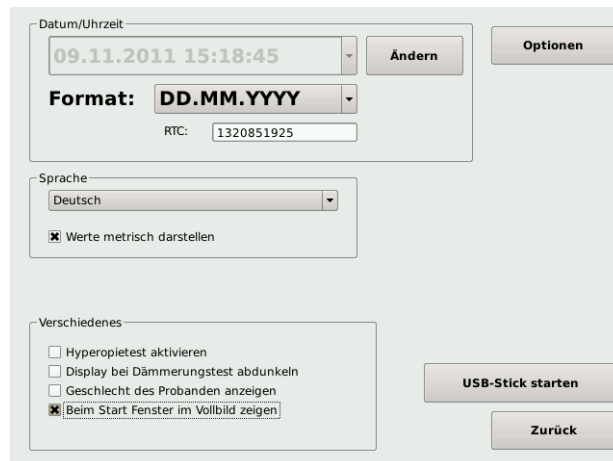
Datum/Uhrzeit

09.11.2011 15:18:45

Ändern

Optionen

Format: DD.MM.YYYY

RTC: 1320851925

Sprache

Deutsch

☒ Werte metrisch darstellen

Verschiedenes

☐ Hyperopietest aktivieren
☐ Display bei Dämmerungstest abdunkeln
☐ Geschlecht des Probanden anzeigen
☒ Beim Start Fenster im Vollbild zeigen

USB-Stick starten

Zurück